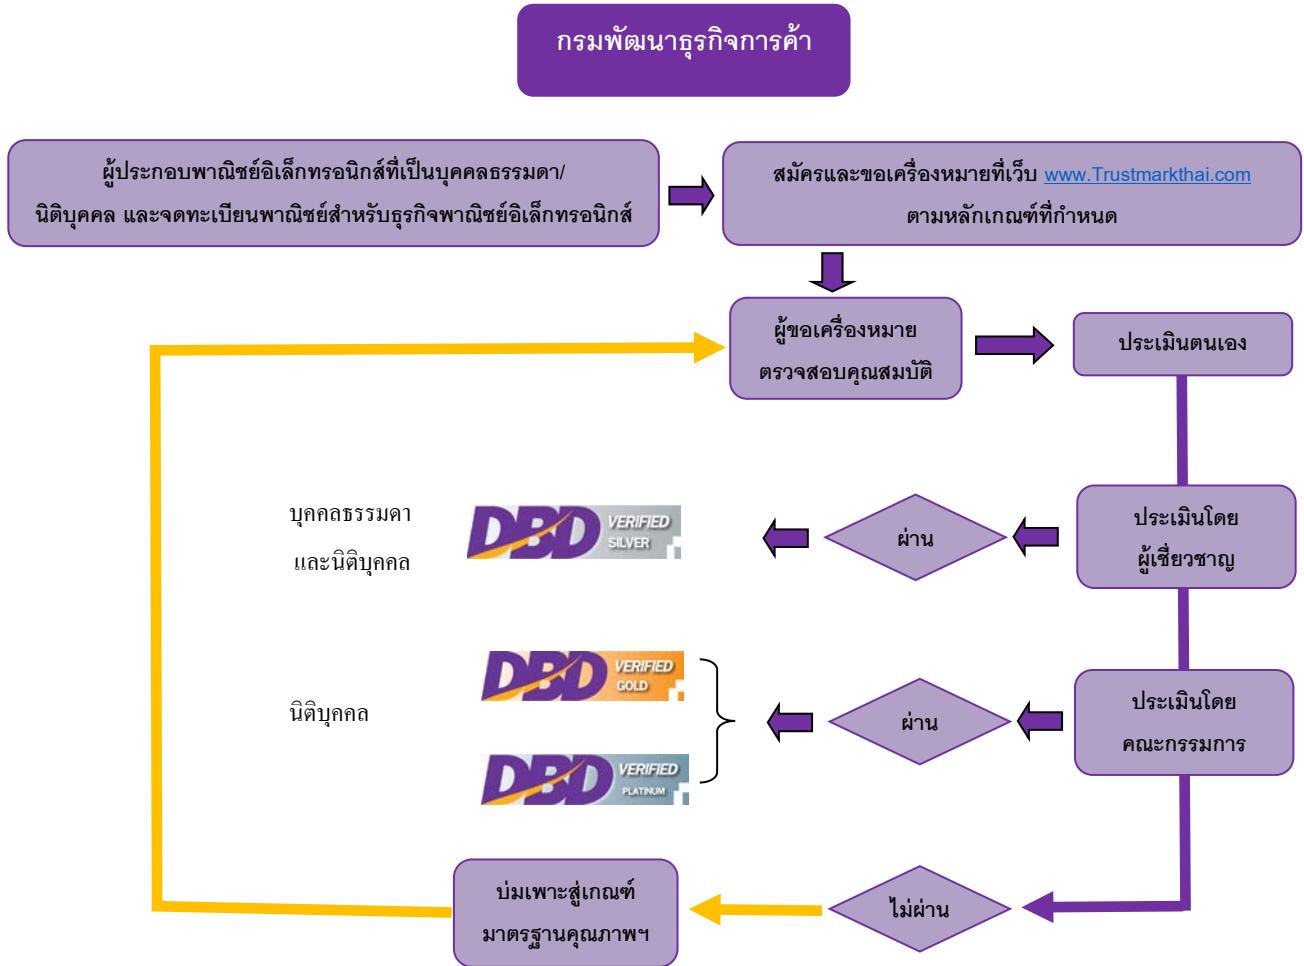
กรมพัฒนาธุรกิจการค้า

ผู้ประกอบพาณิชย์อิเล็กทรอนิกส์ที่เป็นบุคคลธรรมดา/ นิติบุคคล และจดทะเบียนพาณิชย์สำหรับธุรกิจพาณิชย์อิเล็กทรอนิกส์

สมัครและขอเครื่องหมายที่เว็บ www.Trustmarkthai.com ตามหลักเกณฑ์ที่กำหนด

ผู้ขอเครื่องหมาย ตรวจสอบคุณสมบัติ

ประเมินตนเอง

ประเมินโดย ผู้เชี่ยวชาญ

ผ่าน

DBD VERIFIED SILVER

บุคคลธรรมดา และนิติบุคคล

ประเมินโดย คณะกรรมการ

ผ่าน

DBD VERIFIED GOLD

DBD VERIFIED PLATINUM

นิติบุคคล

ไม่ผ่าน

บ่มเพาะสู่เกณฑ์ มาตรฐานคุณภาพฯ